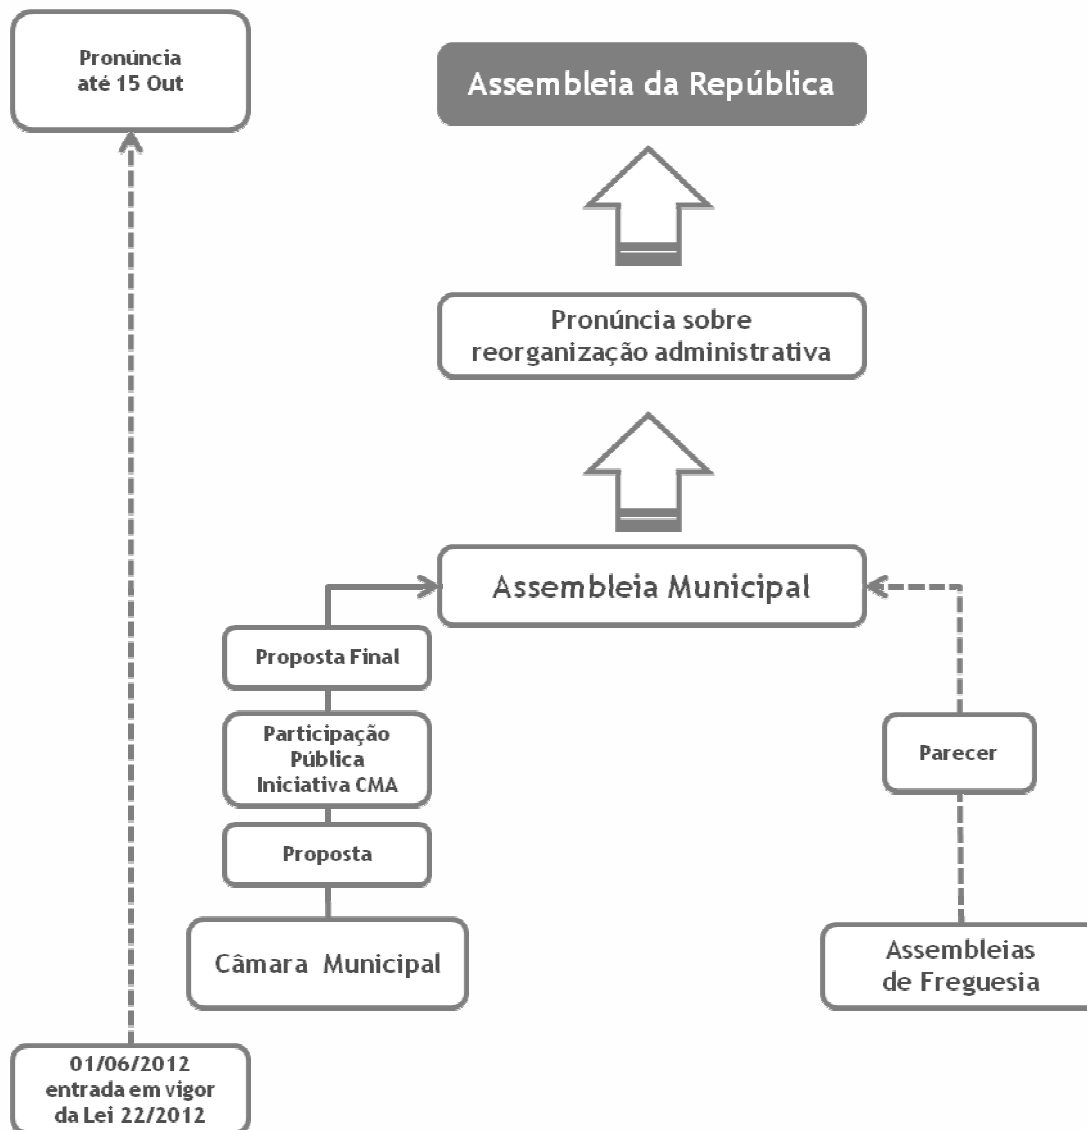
Pronúncia
até 15 Out

Assembleia da República

Pronúncia sobre
reorganização administrativa

Assembleia Municipal

Proposta Final

Participação
Pública
Iniciativa CMA

Proposta

Câmara Municipal

Parecer

Assembleias
de Freguesia

01/06/2012
entrada em vigor
da Lei 22/2012